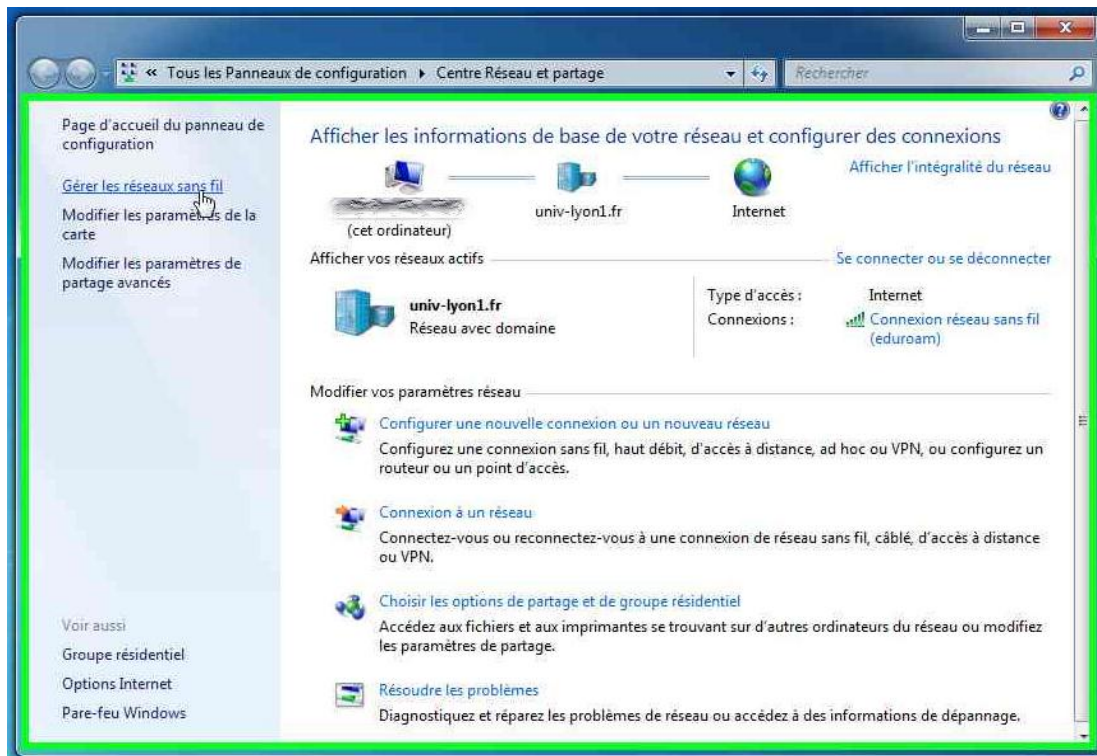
« Tous les Panneaux de configuration ▸ Centre Réseau et partage

Rechercher

Page d'accueil du panneau de configuration

Gérer les réseaux sans fil

Modifier les param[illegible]s de la carte

Modifier les paramètres de partage avancés

Voir aussi

Groupe résidentiel

Options Internet

Pare-feu Windows

Afficher les informations de base de votre réseau et configurer des connexions

Afficher l'intégralité du réseau

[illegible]
(cet ordinateur)

univ-lyon1.fr

Internet

Afficher vos réseaux actifs

Se connecter ou se déconnecter

univ-lyon1.fr
Réseau avec domaine

Type d'accès : Internet
Connexions : Connexion réseau sans fil (eduroam)

Modifier vos paramètres réseau

Configurer une nouvelle connexion ou un nouveau réseau
Configurez une connexion sans fil, haut débit, d'accès à distance, ad hoc ou VPN, ou configurez un routeur ou un point d'accès.

Connexion à un réseau
Connectez-vous ou reconnectez-vous à une connexion de réseau sans fil, câblé, d'accès à distance ou VPN.

Choisir les options de partage et de groupe résidentiel
Accédez aux fichiers et aux imprimantes se trouvant sur d'autres ordinateurs du réseau ou modifiez les paramètres de partage.

Résoudre les problèmes
Diagnostiquez et réparez les problèmes de réseau ou accédez à des informations de dépannage.